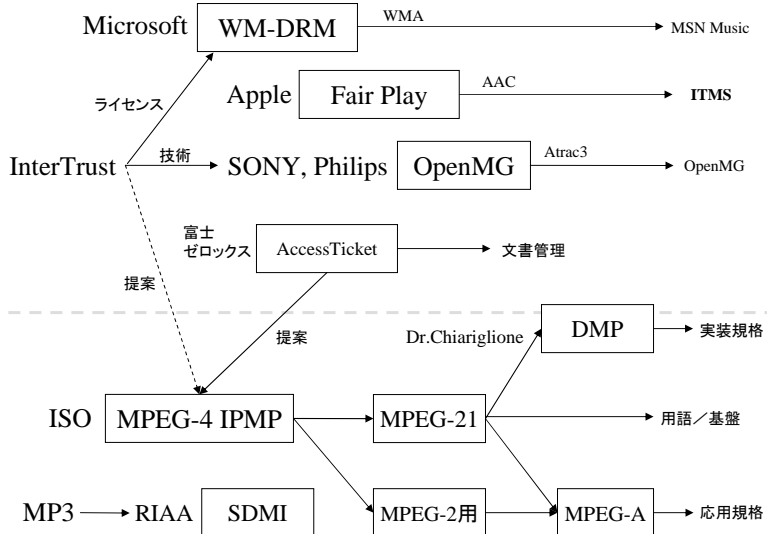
Microsoft WM-DRM WMA MSN Music

ライセンス

Apple Fair Play AAC ITMS

InterTrust 技術 SONY, Philips OpenMG Atrac3 OpenMG

富士 ゼロックス AccessTicket 文書管理

提案

提案

Dr.Chiariglione DMP 実装規格

ISO MPEG-4 IPMP MPEG-21 用語／基盤

MP3 RIAA SDMI MPEG-2用 MPEG-A 応用規格